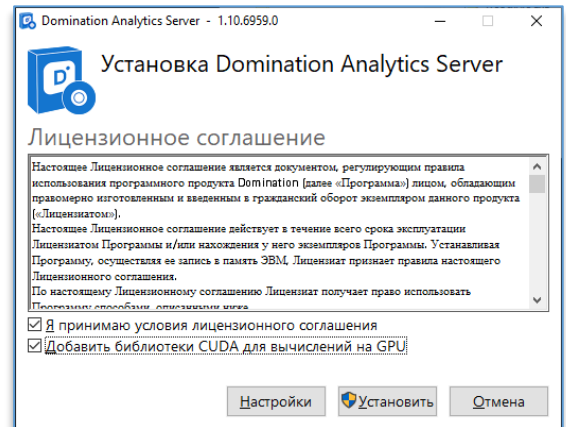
Domination Analytics Server - 1.10.6959.0

Установка Domination Analytics Server

Лицензионное соглашение

Настоящее Лицензионное соглашение является документом, регулирующим правила использования программного продукта Domination (далее «Программа») лицом, обладающим правомерно изготовленным и введенным в гражданский оборот экземпляром данного продукта («Лицензиатом»).
Настоящее Лицензионное соглашение действует в течение всего срока эксплуатации Лицензиатом Программы и/или нахождения у него экземпляров Программы. Устанавливая Программу, осуществляя ее запись в память ЭВМ, Лицензиат признает правила настоящего Лицензионного соглашения.
По настоящему Лицензионному соглашению Лицензиат получает право использовать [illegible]

Я принимаю условия лицензионного соглашения
Добавить библиотеки CUDA для вычислений на GPU

Настройки
Установить
Отмена